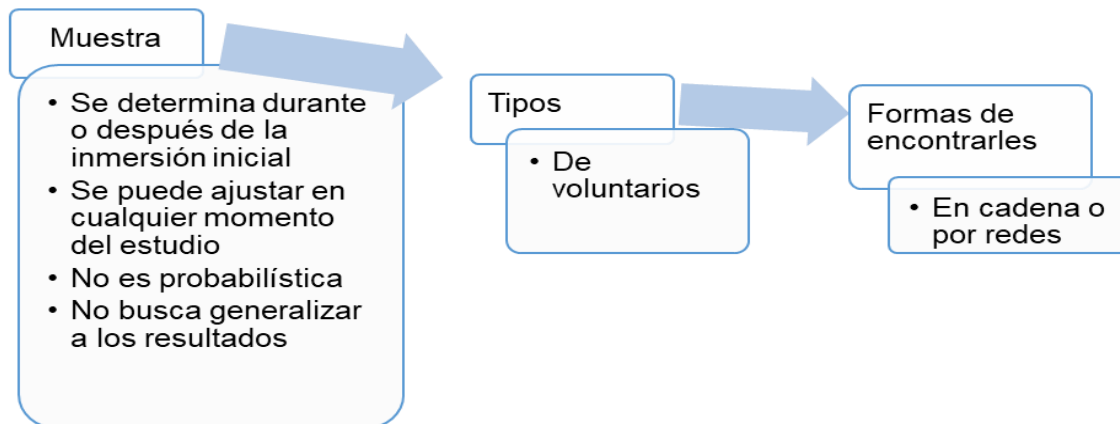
Muestra

- Se determina durante o después de la inmersión inicial
- Se puede ajustar en cualquier momento del estudio
- No es probabilística
- No busca generalizar a los resultados

Tipos

- De voluntarios

Formas de encontrarles

- En cadena o por redes